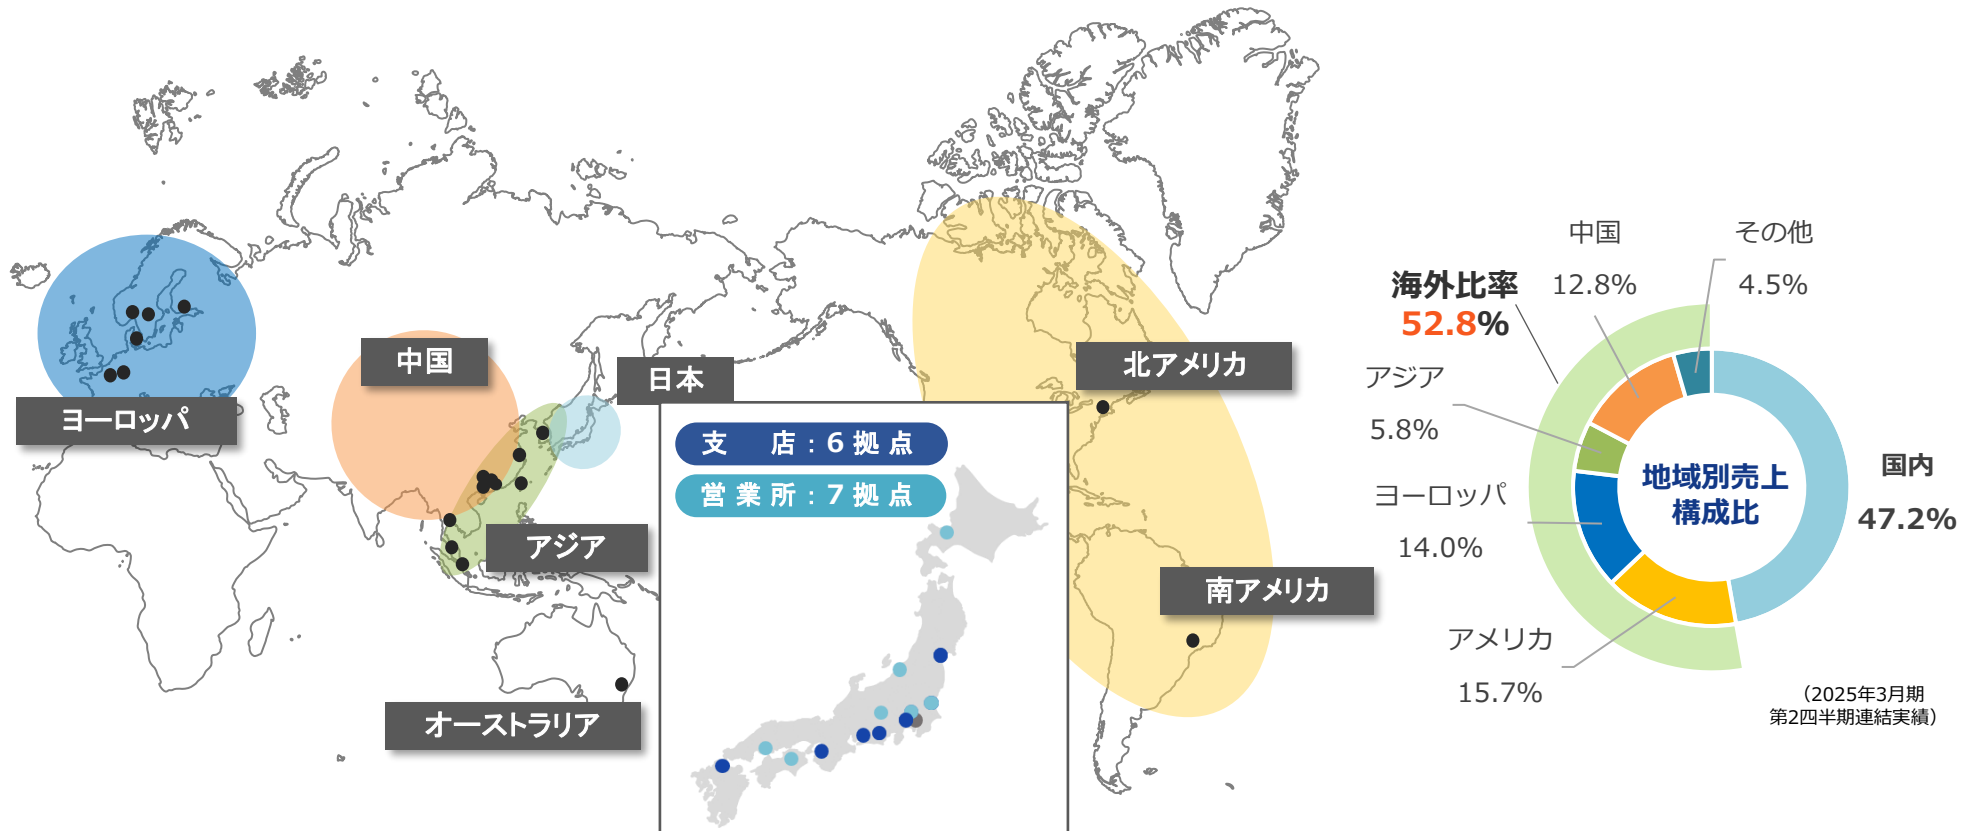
ヨーロッパ

中国

日本

アジア

オーストラリア

北アメリカ

南アメリカ

支　店：6 拠 点

営 業 所：7 拠 点

海外比率
52.8%

中国
12.8%

その他
4.5%

アジア
5.8%

ヨーロッパ
14.0%

アメリカ
15.7%

国内
47.2%

地域別売上
構成比

（2025年3月期
第2四半期連結実績）